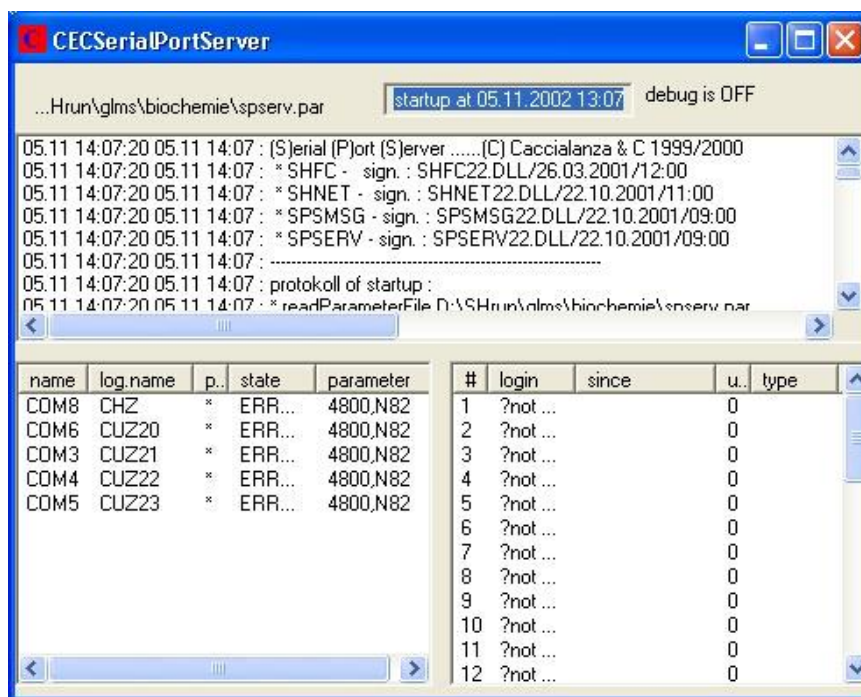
CECSerialPortServer

...Hrun\glms\biochemie\spserv.par

startup at 05.11.2002 13:07

debug is OFF

05.11 14:07:20 05.11 14:07 : (S)erial (P)ort (S)erver ......(C) Caccialanza & C 1999/2000
05.11 14:07:20 05.11 14:07 : * SHFC - sign. : SHFC22.DLL/26.03.2001/12:00
05.11 14:07:20 05.11 14:07 : * SHNET - sign. : SHNET22.DLL/22.10.2001/11:00
05.11 14:07:20 05.11 14:07 : * SPSMSG - sign. : SPSMSG22.DLL/22.10.2001/09:00
05.11 14:07:20 05.11 14:07 : * SPSERV - sign. : SPSERV22.DLL/22.10.2001/09:00
05.11 14:07:20 05.11 14:07 : ------------------------------------------------
05.11 14:07:20 05.11 14:07 : protokoll of startup :
05.11 14:07:20 05.11 14:07 : * readParameterFile D:\SHrun\glms\biochemie\spserv.par

| name | log.name | p.. | state | parameter |
|---|---|---|---|---|
| COM8 | CHZ | * | ERR... | 4800,N82 |
| COM6 | CUZ20 | * | ERR... | 4800,N82 |
| COM3 | CUZ21 | * | ERR... | 4800,N82 |
| COM4 | CUZ22 | * | ERR... | 4800,N82 |
| COM5 | CUZ23 | * | ERR... | 4800,N82 |

| # | login | since | u.. | type |
|---|---|---|---|---|
| 1 | ?not ... | | 0 | |
| 2 | ?not ... | | 0 | |
| 3 | ?not ... | | 0 | |
| 4 | ?not ... | | 0 | |
| 5 | ?not ... | | 0 | |
| 6 | ?not ... | | 0 | |
| 7 | ?not ... | | 0 | |
| 8 | ?not ... | | 0 | |
| 9 | ?not ... | | 0 | |
| 10 | ?not ... | | 0 | |
| 11 | ?not ... | | 0 | |
| 12 | ?not ... | | 0 | |